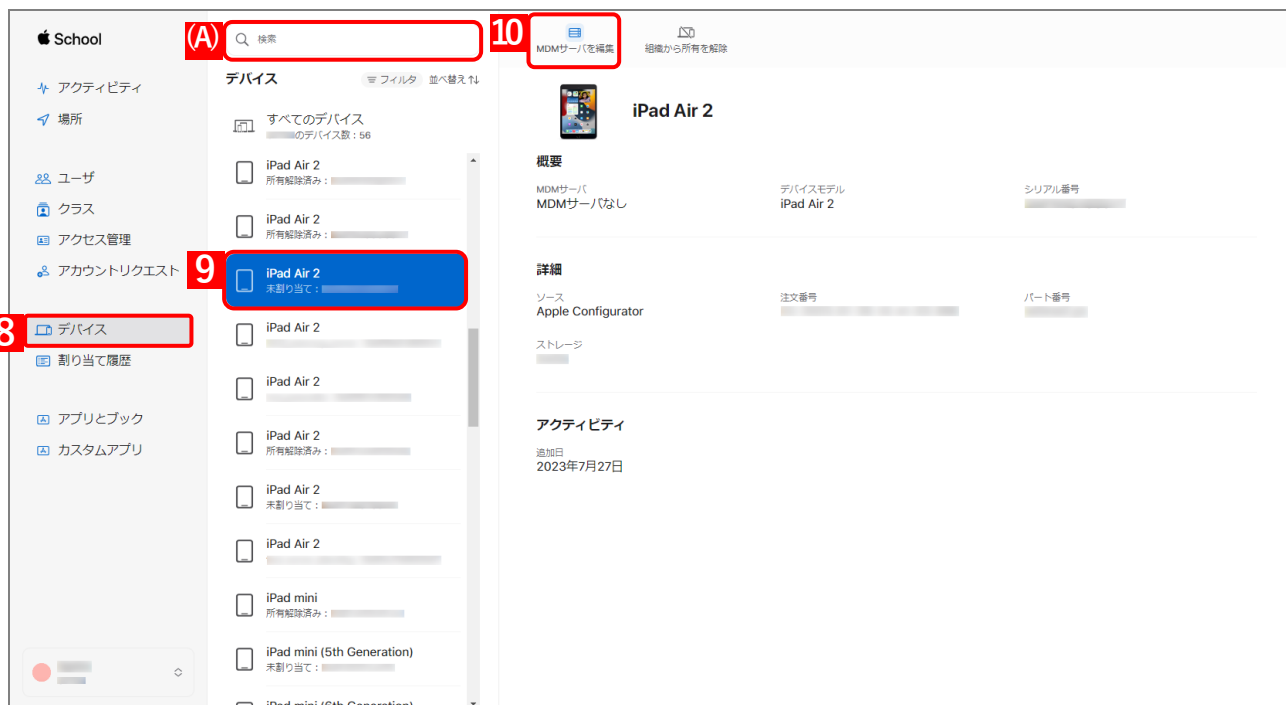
School

アクティビティ
場所

ユーザ
クラス
アクセス管理
アカウントリクエスト

8 デバイス
割り当て履歴

アプリとブック
カスタムアプリ

(A) 検索

デバイス
フィルタ 並べ替え

すべてのデバイス
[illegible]のデバイス数：56

iPad Air 2
所有解除済み：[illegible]

iPad Air 2
所有解除済み：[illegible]

9 iPad Air 2
未割り当て：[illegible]

iPad Air 2

iPad Air 2

iPad Air 2
所有解除済み：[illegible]

iPad Air 2
未割り当て：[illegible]

iPad Air 2

iPad mini
所有解除済み：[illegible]

iPad mini (5th Generation)
未割り当て：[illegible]

iPad mini (6th Generation)

10 MDMサーバを編集
組織から所有を解除

iPad Air 2

概要

MDMサーバ
MDMサーバなし

デバイスモデル
iPad Air 2

シリアル番号
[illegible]

詳細

ソース
Apple Configurator

注文番号
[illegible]

パート番号
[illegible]

ストレージ
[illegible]

アクティビティ

追加日
2023年7月27日